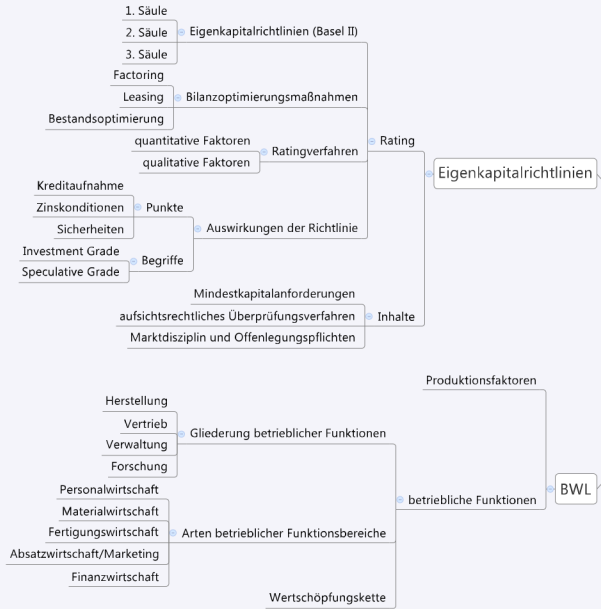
1. Säule
2. Säule
3. Säule
Eigenkapitalrichtlinien (Basel II)
Factoring
Leasing
Bestandsoptimierung
Bilanzoptimierungsmaßnahmen
quantitative Faktoren
qualitative Faktoren
Ratingverfahren
Rating
Eigenkapitalrichtlinien
Kreditaufnahme
Zinskonditionen
Sicherheiten
Punkte
Auswirkungen der Richtlinie
Investment Grade
Speculative Grade
Begriffe
Mindestkapitalanforderungen
aufsichtsrechtliches Überprüfungsverfahren
Inhalte
Marktdisziplin und Offenlegungspflichten

Produktionsfaktoren
Herstellung
Vertrieb
Verwaltung
Forschung
Gliederung betrieblicher Funktionen
Personalwirtschaft
Materialwirtschaft
Fertigungswirtschaft
Absatzwirtschaft/Marketing
Finanzwirtschaft
Arten betrieblicher Funktionsbereiche
betriebliche Funktionen
BWL
Wertschöpfungskette